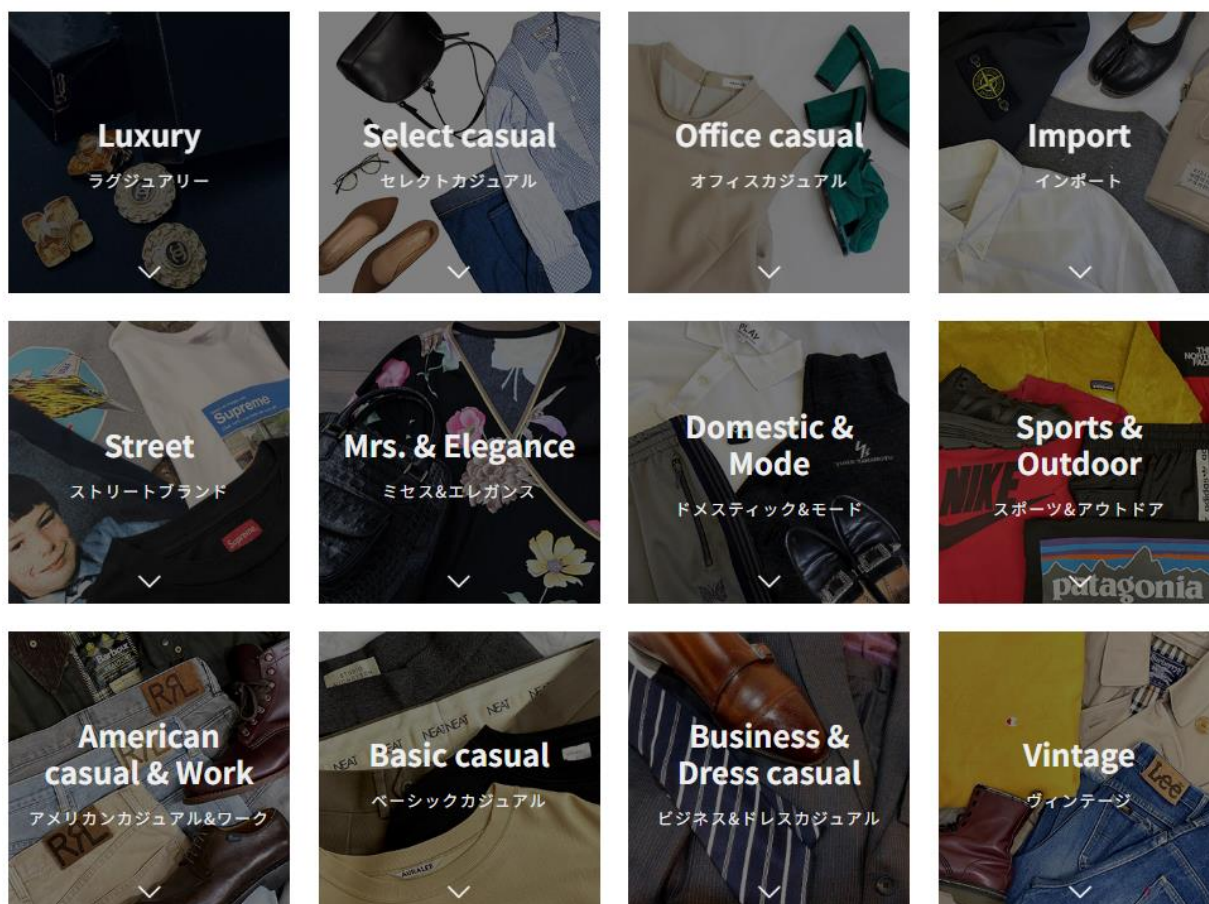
Luxury
ラグジュアリー

Select casual
セレクトカジュアル

Office casual
オフィスカジュアル

Import
インポート

Street
ストリートブランド

Mrs. & Elegance
ミセス&エレガンス

Domestic & Mode
ドメスティック&モード

Sports & Outdoor
スポーツ&アウトドア

American casual & Work
アメリカンカジュアル&ワーク

Basic casual
ベーシックカジュアル

Business & Dress casual
ビジネス&ドレスカジュアル

Vintage
ヴィンテージ